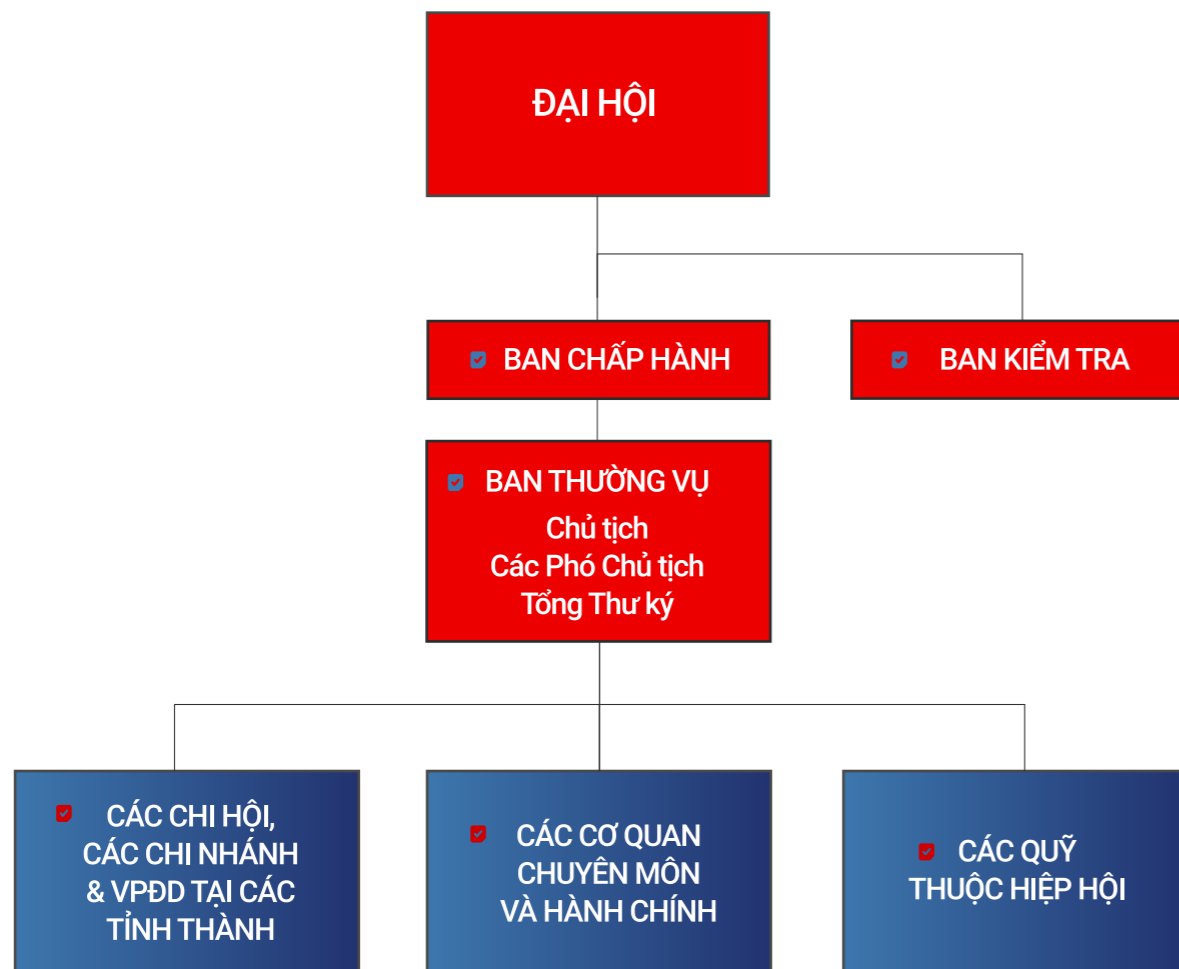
ĐẠI HỘI

BAN CHẤP HÀNH

BAN KIỂM TRA

BAN THƯỜNG VỤ
Chủ tịch
Các Phó Chủ tịch
Tổng Thư ký

CÁC CHI HỘI,
CÁC CHI NHÁNH
& VPĐD TẠI CÁC
TỈNH THÀNH

CÁC CƠ QUAN
CHUYÊN MÔN
VÀ HÀNH CHÍNH

CÁC QUỸ
THUỘC HIỆP HỘI